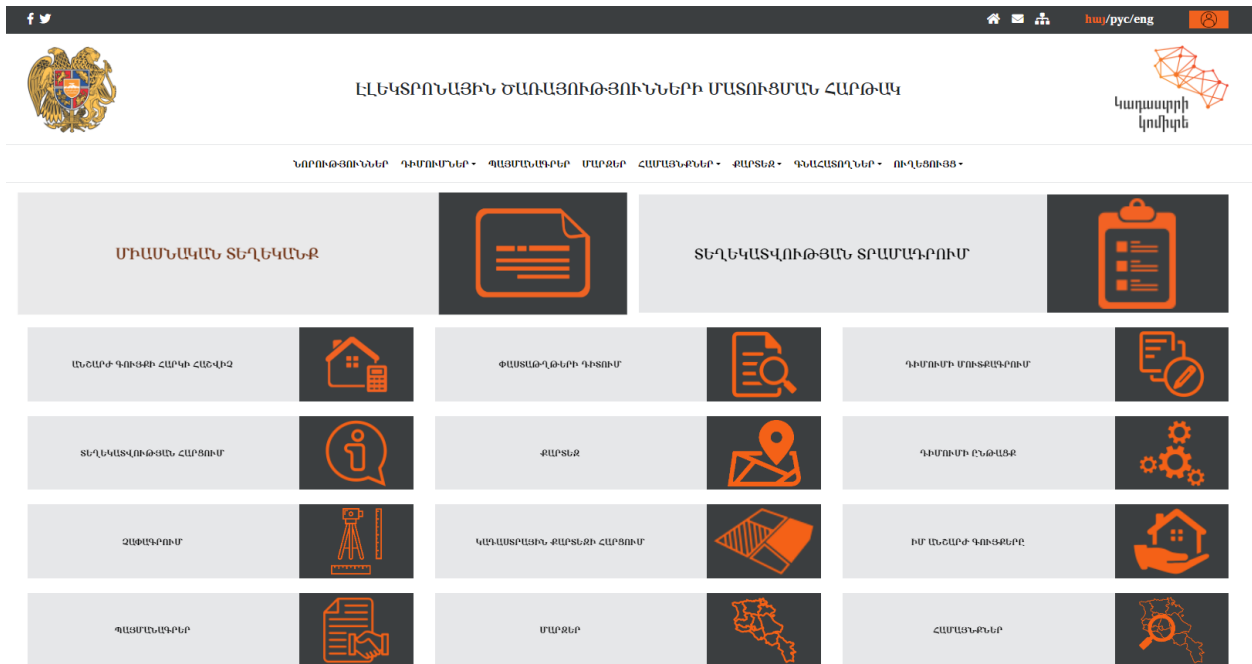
f
հայ/рус/eng

ԷԼԵԿՏՐՈՆԱՅԻՆ ԾԱՌԱՅՈՒԹՅՈՒՆՆԵՐԻ ՄԱՏՈՒՑՄԱՆ ՀԱՐԹԱԿ

կադաստրի կոմիտե

ՆՈՐՈՒԹՅՈՒՆՆԵՐ ԴԻՄՈՒՄՆԵՐ ՊԱՅՄԱՆԱԳՐԵՐ ՄԱՐԶԵՐ ՀԱՄԱՅՆՔՆԵՐ ՔԱՐՏԵԶ ԳՆԱՀԱՏՈՂՆԵՐ ՈՒՂԵՑՈՒՅՑ

ՄԻԱՍՆԱԿԱՆ ՏԵՂԵԿԱՆՔ

ՏԵՂԵԿԱՏՎՈՒԹՅԱՆ ՏՐԱՄԱԴՐՈՒՄ

ԱՆՇԱՐԺ ԳՈՒՅՔԻ ՀԱՐԿԻ ՀԱՇՎԻՉ

ՓԱՍՏԱԹՂԹԵՐԻ ԴԻՏՈՒՄ

ԴԻՄՈՒՄԻ ՄՈՒՏՔԱԳՐՈՒՄ

ՏԵՂԵԿԱՏՎՈՒԹՅԱՆ ՀԱՐՑՈՒՄ

ՔԱՐՏԵԶ

ԴԻՄՈՒՄԻ ԸՆԹԱՑՔ

ՉԱՓԱԳՐՈՒՄ

ԿԱԴԱՍՏՐԱՅԻՆ ՔԱՐՏԵԶԻ ՀԱՐՑՈՒՄ

ԻՄ ԱՆՇԱՐԺ ԳՈՒՅՔԵՐԸ

ՊԱՅՄԱՆԱԳՐԵՐ

ՄԱՐԶԵՐ

ՀԱՄԱՅՆՔՆԵՐ